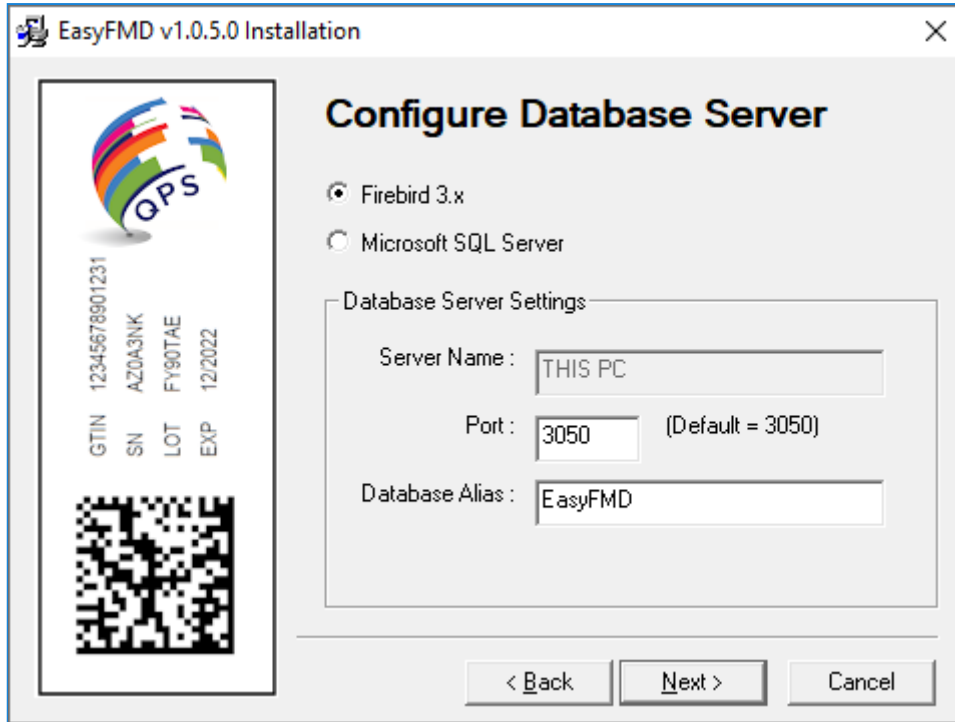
EasyFMD v1.0.5.0 Installation

QPS

GTIN 12345678901231
SN AZ0A3NK
LOT FY90TAE
EXP 12/2022

Configure Database Server

Firebird 3.x

Microsoft SQL Server

Database Server Settings

Server Name : THIS PC

Port : 3050 (Default = 3050)

Database Alias : EasyFMD

< Back
Next >
Cancel